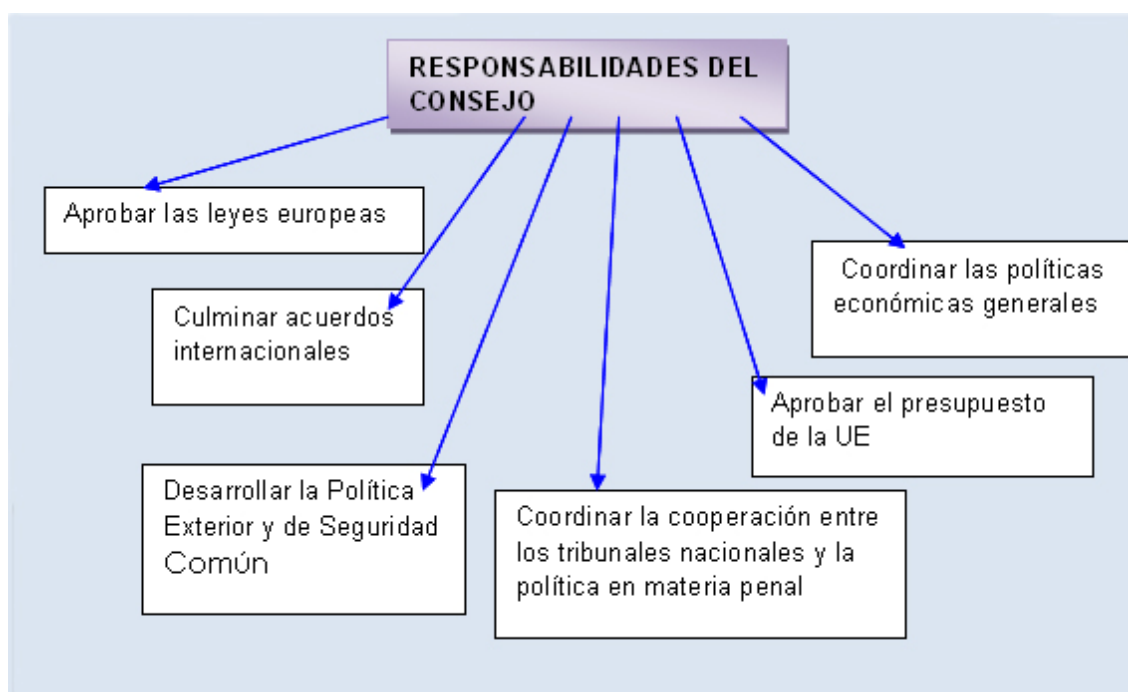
RESPONSABILIDADES DEL CONSEJO

Aprobar las leyes europeas

Culminar acuerdos internacionales

Coordinar las políticas económicas generales

Aprobar el presupuesto de la UE

Desarrollar la Política Exterior y de Seguridad Común

Coordinar la cooperación entre los tribunales nacionales y la política en materia penal